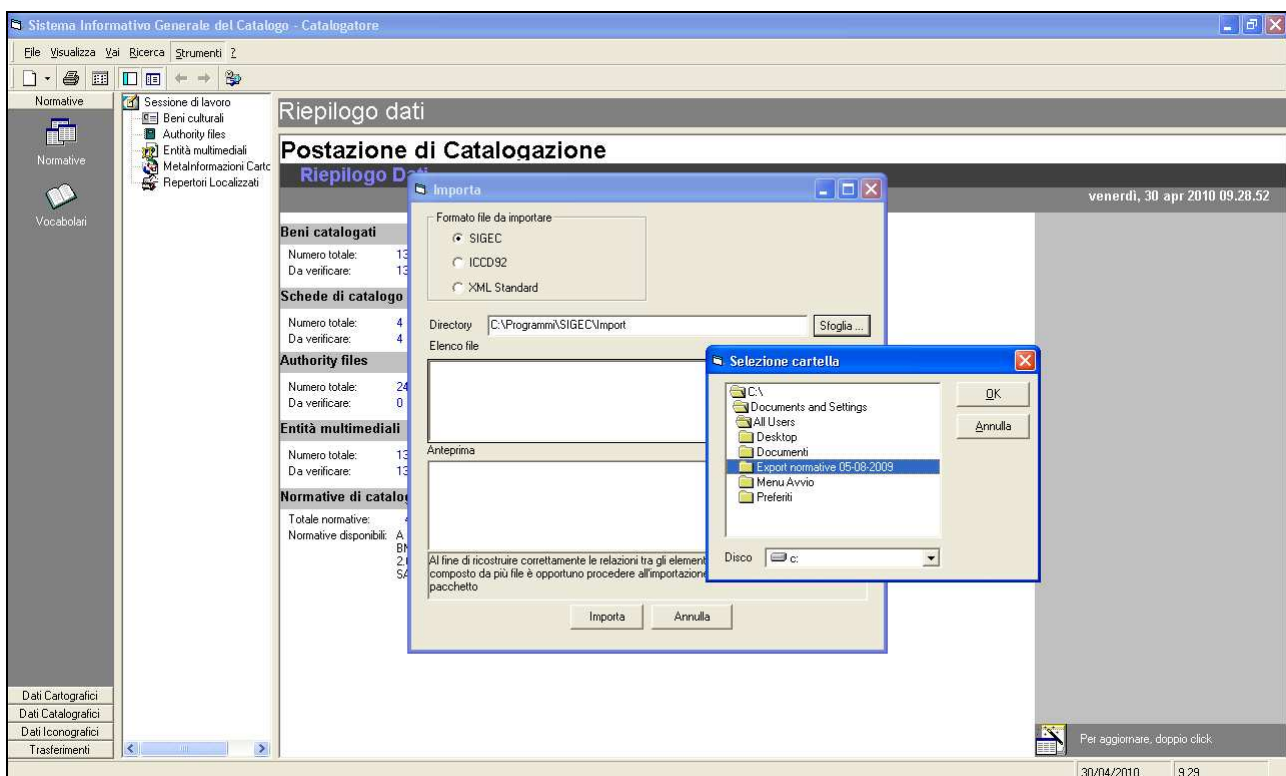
Sistema Informativo Generale del Catalogo - Catalogatore

File Visualizza Vai Ricerca Strumenti ?

Normative

Normative

Vocabolari

Sessione di lavoro
Beni culturali
Authority files
Entità multimediali
MetaInformazioni Carto
Repertori Localizzati

Riepilogo dati

Postazione di Catalogazione

Riepilogo Dati

venerdi, 30 apr 2010 09.28.52

Beni catalogati
Numero totale: 13
Da verificare: 13

Schede di catalogo
Numero totale: 4
Da verificare: 4

Authority files
Numero totale: 24
Da verificare: 0

Entità multimediali
Numero totale: 13
Da verificare: 13

Normative di catalo
Totale normative: 4
Normative disponibili: A BN 2, SA

Importa

Formato file da importare
SIGEC
ICCD92
XML Standard

Directory C:\Programmi\SIGEC\Import
Sfoglia ...
Elenco file

Anteprima

Al fine di ricostruire correttamente le relazioni tra gli element composto da più file è opportuno procedere all'importazione pacchetto

Importa Annulla

Selezione cartella

C:\
Documents and Settings
All Users
Desktop
Documenti
Export normative 05-08-2009
Menu Avvio
Preferiti

OK
Annulla

Disco c:

Dati Cartografici
Dati Catalografici
Dati Iconografici
Trasferimenti

Per aggiornare, doppio click

30/04/2010 9.29